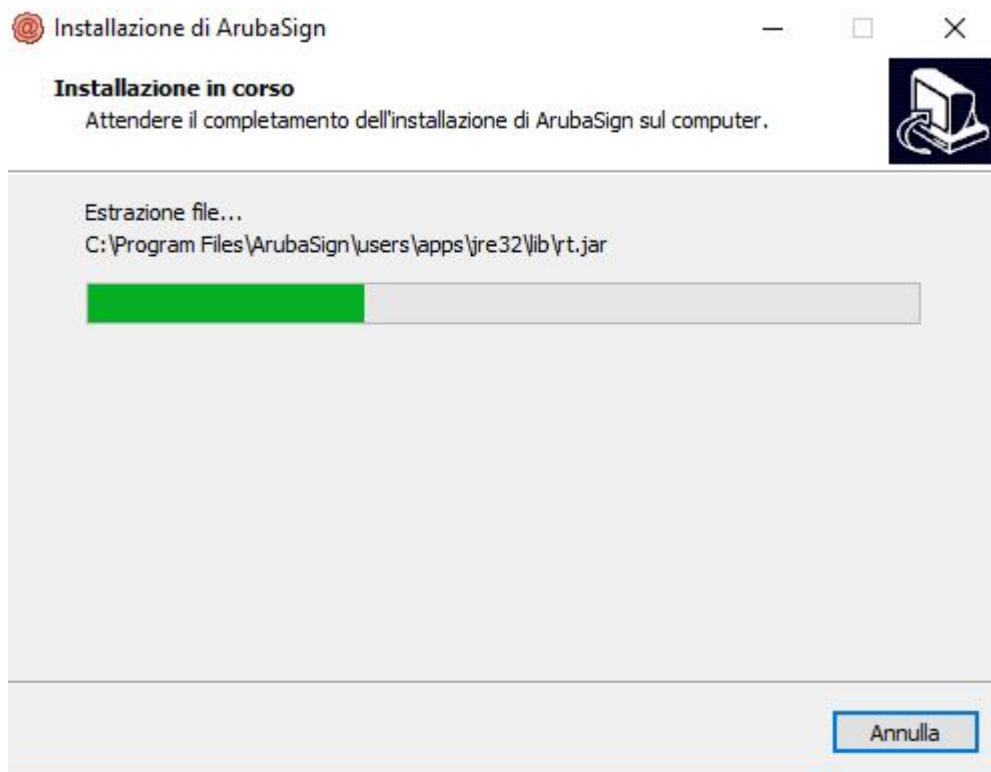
Installazione di ArubaSign

Installazione in corso
Attendere il completamento dell'installazione di ArubaSign sul computer.

Estrazione file...
C:\Program Files\ArubaSign\users\apps\jre32\lib\rt.jar

Annulla